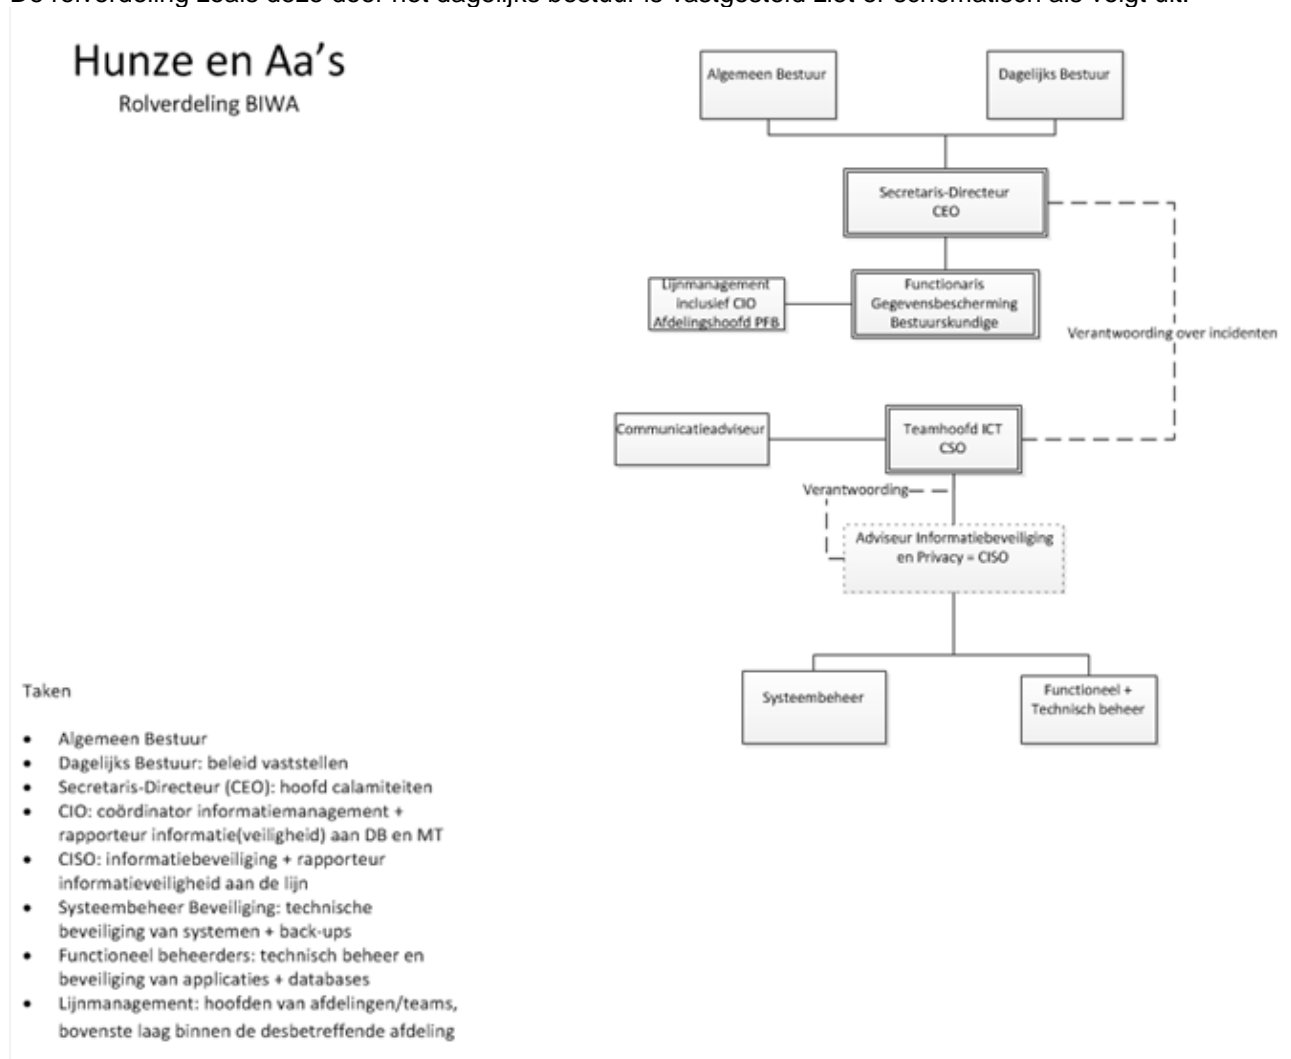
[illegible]

Hunze en Aa's
Rolverdeling BIWA

Algemeen Bestuur

Dagelijks Bestuur

Secretaris-Directeur
CEO

Lijnmanagement inclusief CIO Afdelingshoofd PFB

Functionaris Gegevensbescherming Bestuurskundige

Verantwoording over incidenten

Communicatieadviseur

Teamhoofd ICT
CSO

Verantwoording

Adviseur Informatiebeveiliging en Privacy = CISO

Systeembeheer

Functioneel + Technisch beheer

Taken

- Algemeen Bestuur
- Dagelijks Bestuur: beleid vaststellen
- Secretaris-Directeur (CEO): hoofd calamiteiten
- CIO: coördinator informatiemanagement + rapporteur informatie(veiligheid) aan DB en MT
- CISO: informatiebeveiliging + rapporteur informatieveiligheid aan de lijn
- Systeembeheer Beveiliging: technische beveiliging van systemen + back-ups
- Functioneel beheerders: technisch beheer en beveiliging van applicaties + databases
- Lijnmanagement: hoofden van afdelingen/teams, bovenste laag binnen de desbetreffende afdeling